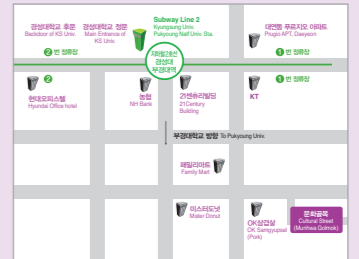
경성대학교 후문
Backdoor of KS Univ.

경성대학교 정문
Main Entrance of KS Univ.

Subway Line 2
Kyungsung Univ.
Pukyoung Natl Univ. Sta.

대연동 푸르지오 아파트
Prugio APT, Daeyeon

2 번 정류장

1 번 정류장

지하철2호선
경성대
부경대역

2

현대오피스텔
Hyundai Office hotel

농협
NH Bank

21센츄리빌딩
21Century Building

KT

1 번 정류장

부경대학교 방향 To Pukyoung Univ.

패밀리마트
Family Mart

미스터도넛
Mister Donut

OK삼겹살
OK Samgyeopsal (Pork)

문화골목
Cultural Street (Munhwa Golmok)